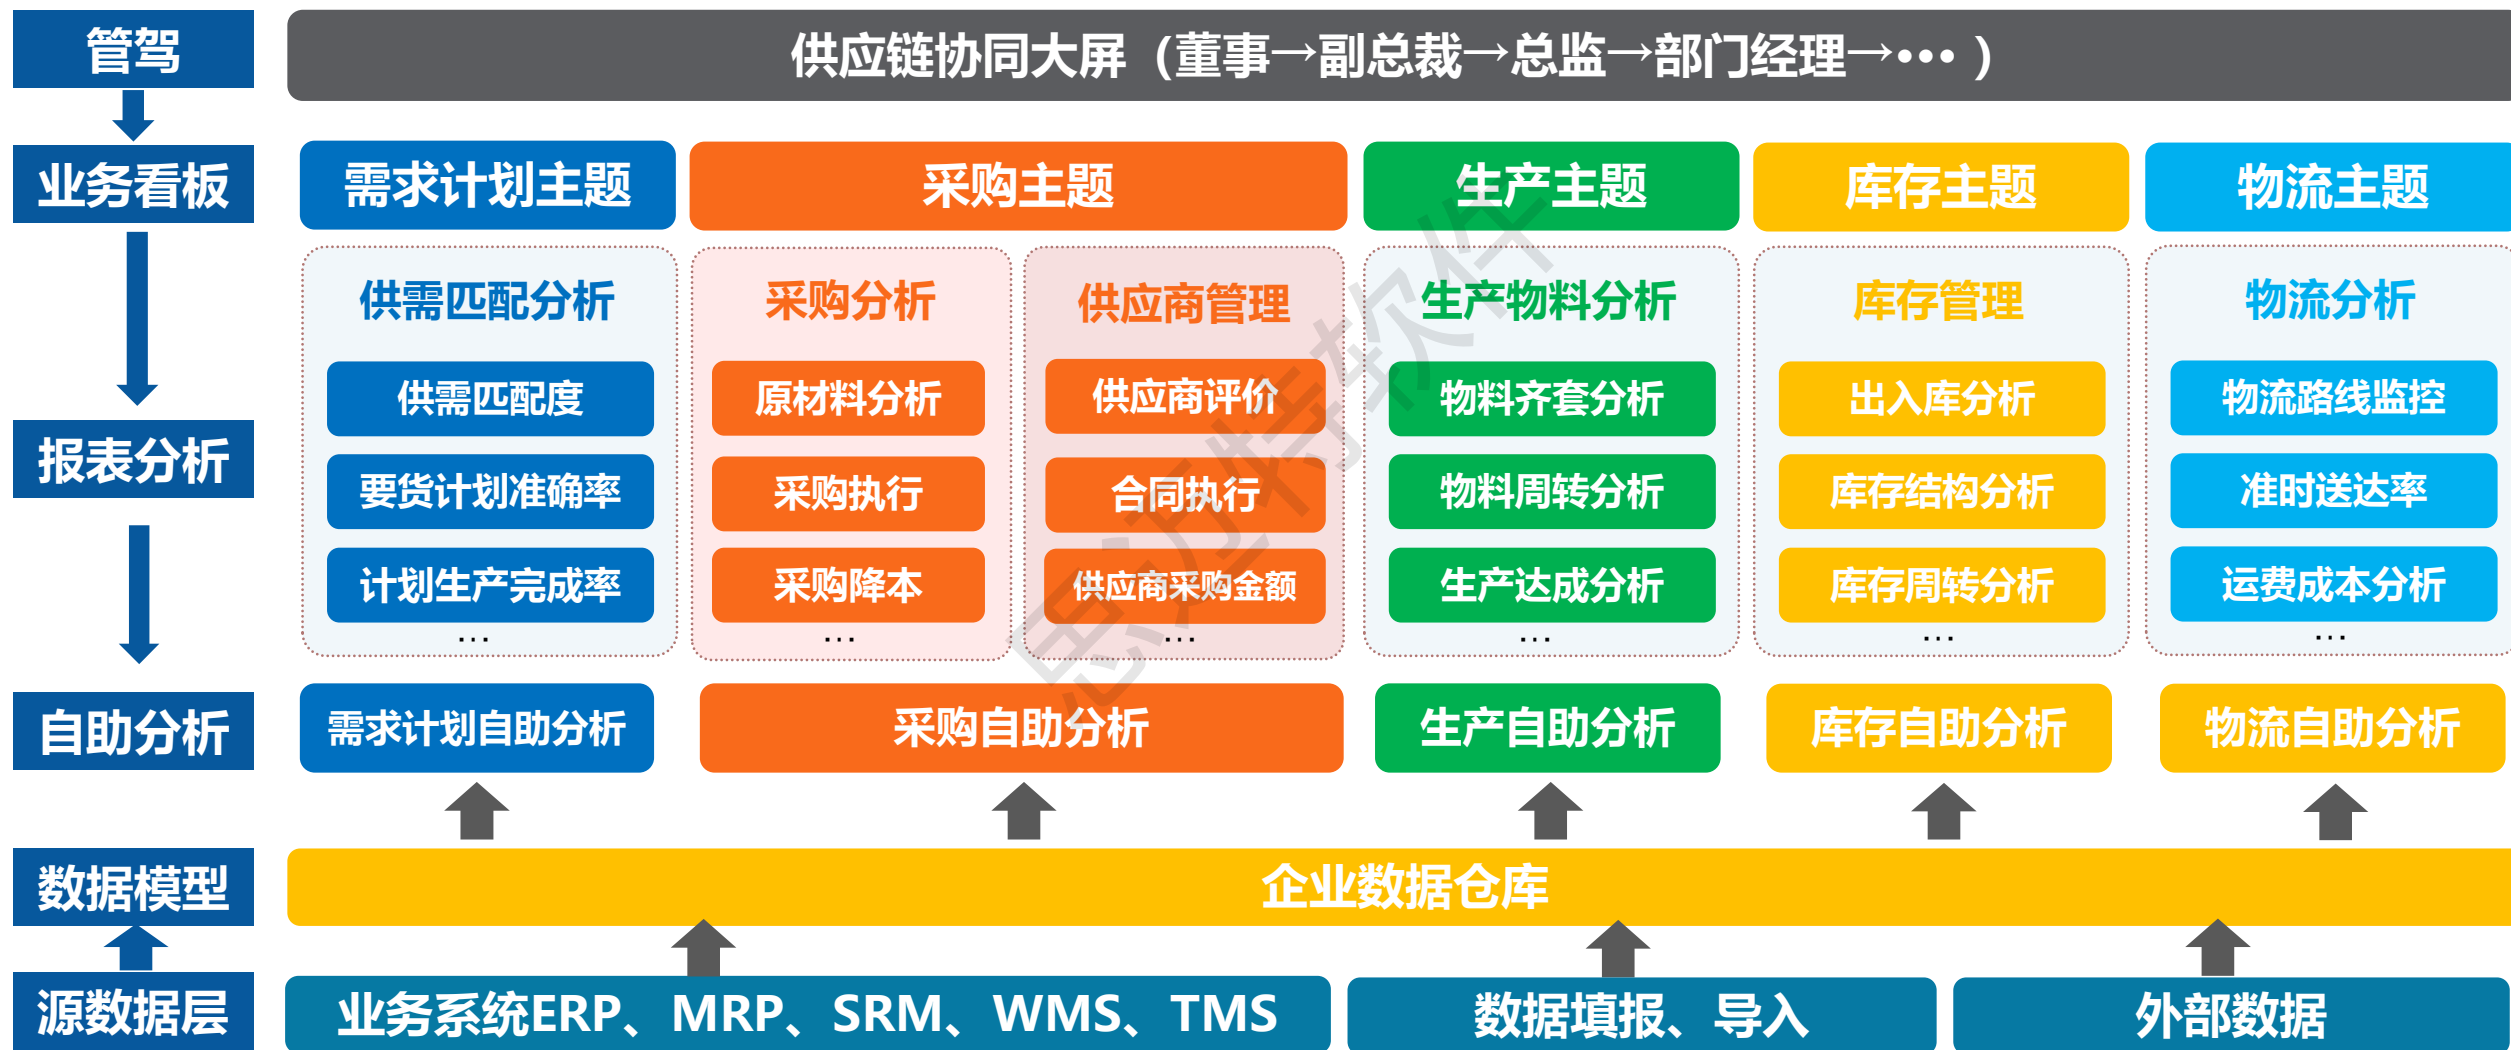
管驾

供应链协同大屏（董事→副总裁→总监→部门经理→•••）

业务看板

需求计划主题

采购主题

生产主题

库存主题

物流主题

报表分析

供需匹配分析

供需匹配度

要货计划准确率

计划生产完成率

...

采购分析

原材料分析

采购执行

采购降本

...

供应商管理

供应商评价

合同执行

供应商采购金额

...

生产物料分析

物料齐套分析

物料周转分析

生产达成分析

...

库存管理

出入库分析

库存结构分析

库存周转分析

...

物流分析

物流路线监控

准时送达率

运费成本分析

...

自助分析

需求计划自助分析

采购自助分析

生产自助分析

库存自助分析

物流自助分析

数据模型

企业数据仓库

源数据层

业务系统ERP、MRP、SRM、WMS、TMS

数据填报、导入

外部数据